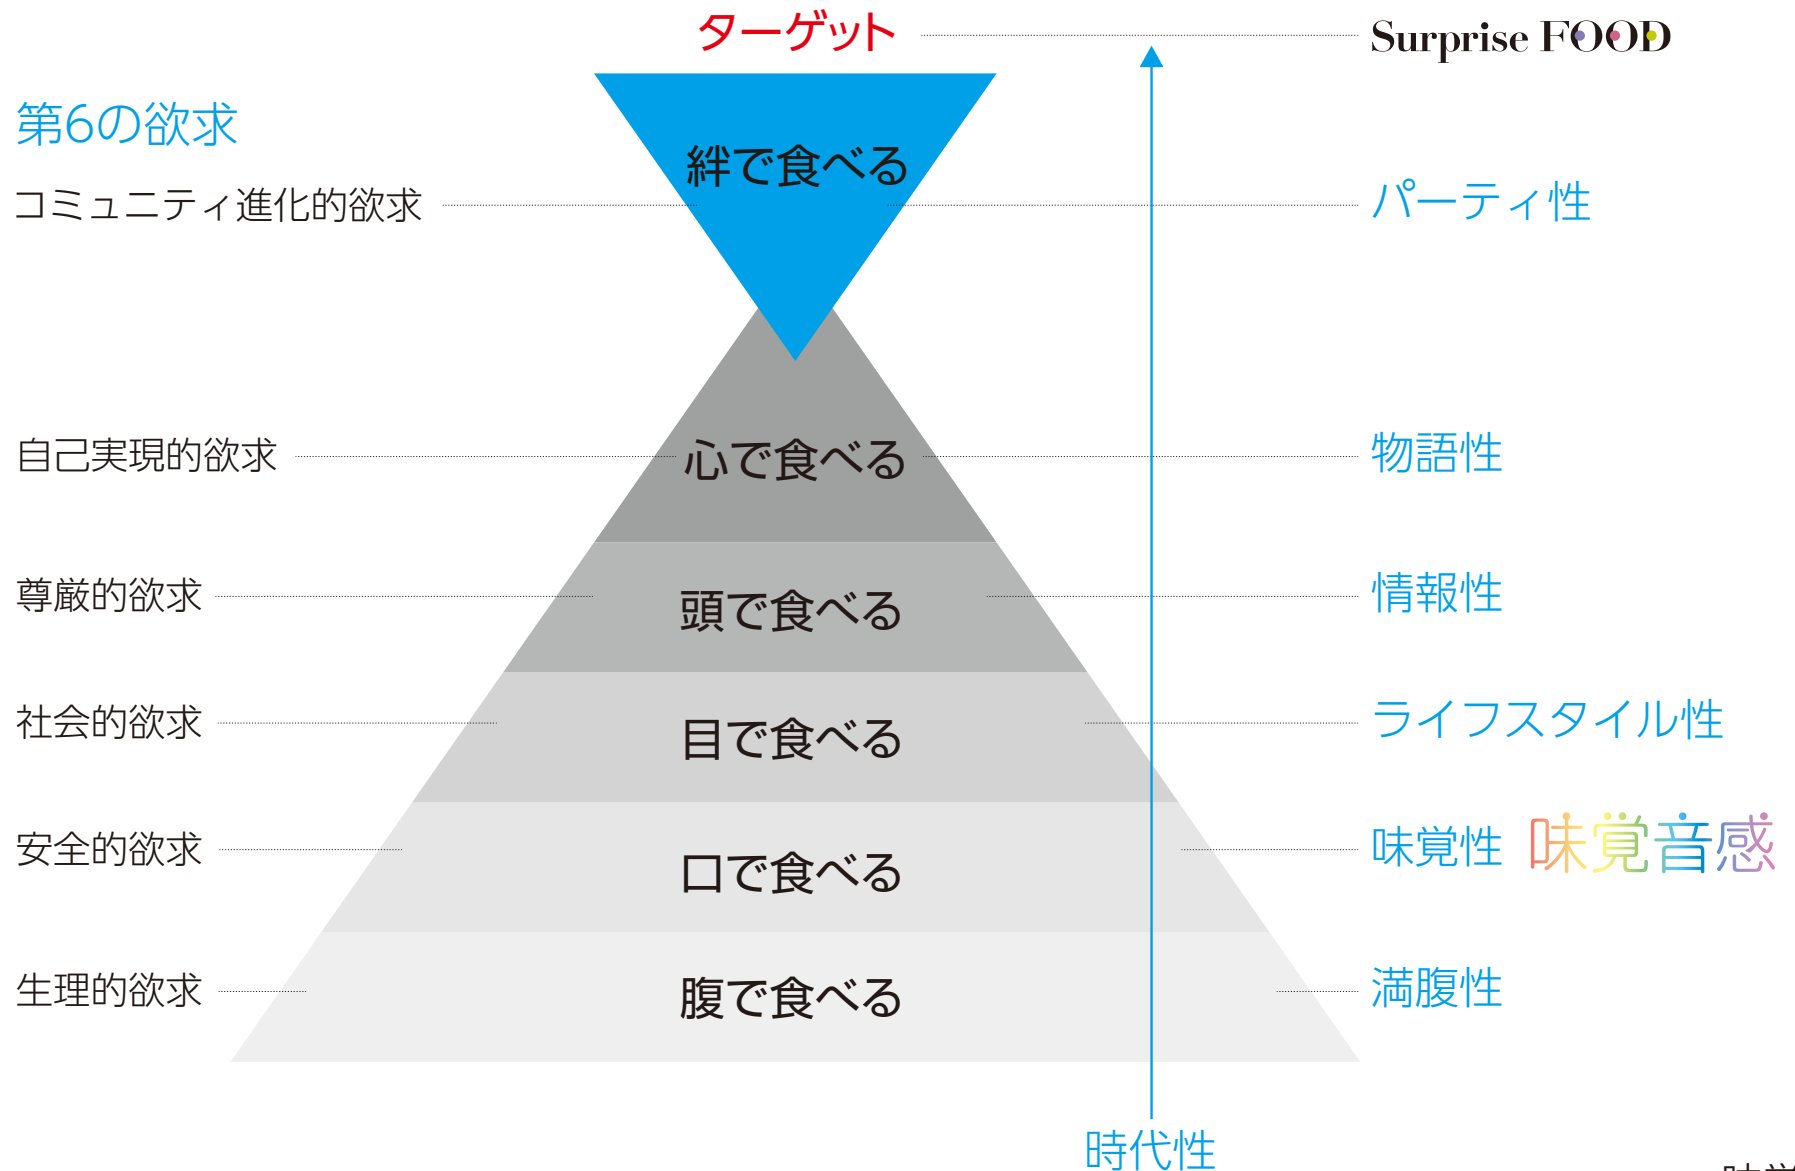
ターゲット

Surprise FOOD

第6の欲求

コミュニティ進化的欲求

絆で食べる

パーティ性

自己実現的欲求

心で食べる

物語性

尊厳的欲求

頭で食べる

情報性

社会的欲求

目で食べる

ライフスタイル性

安全的欲求

口で食べる

味覚性 味覚音感

生理的欲求

腹で食べる

満腹性

時代性

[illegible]